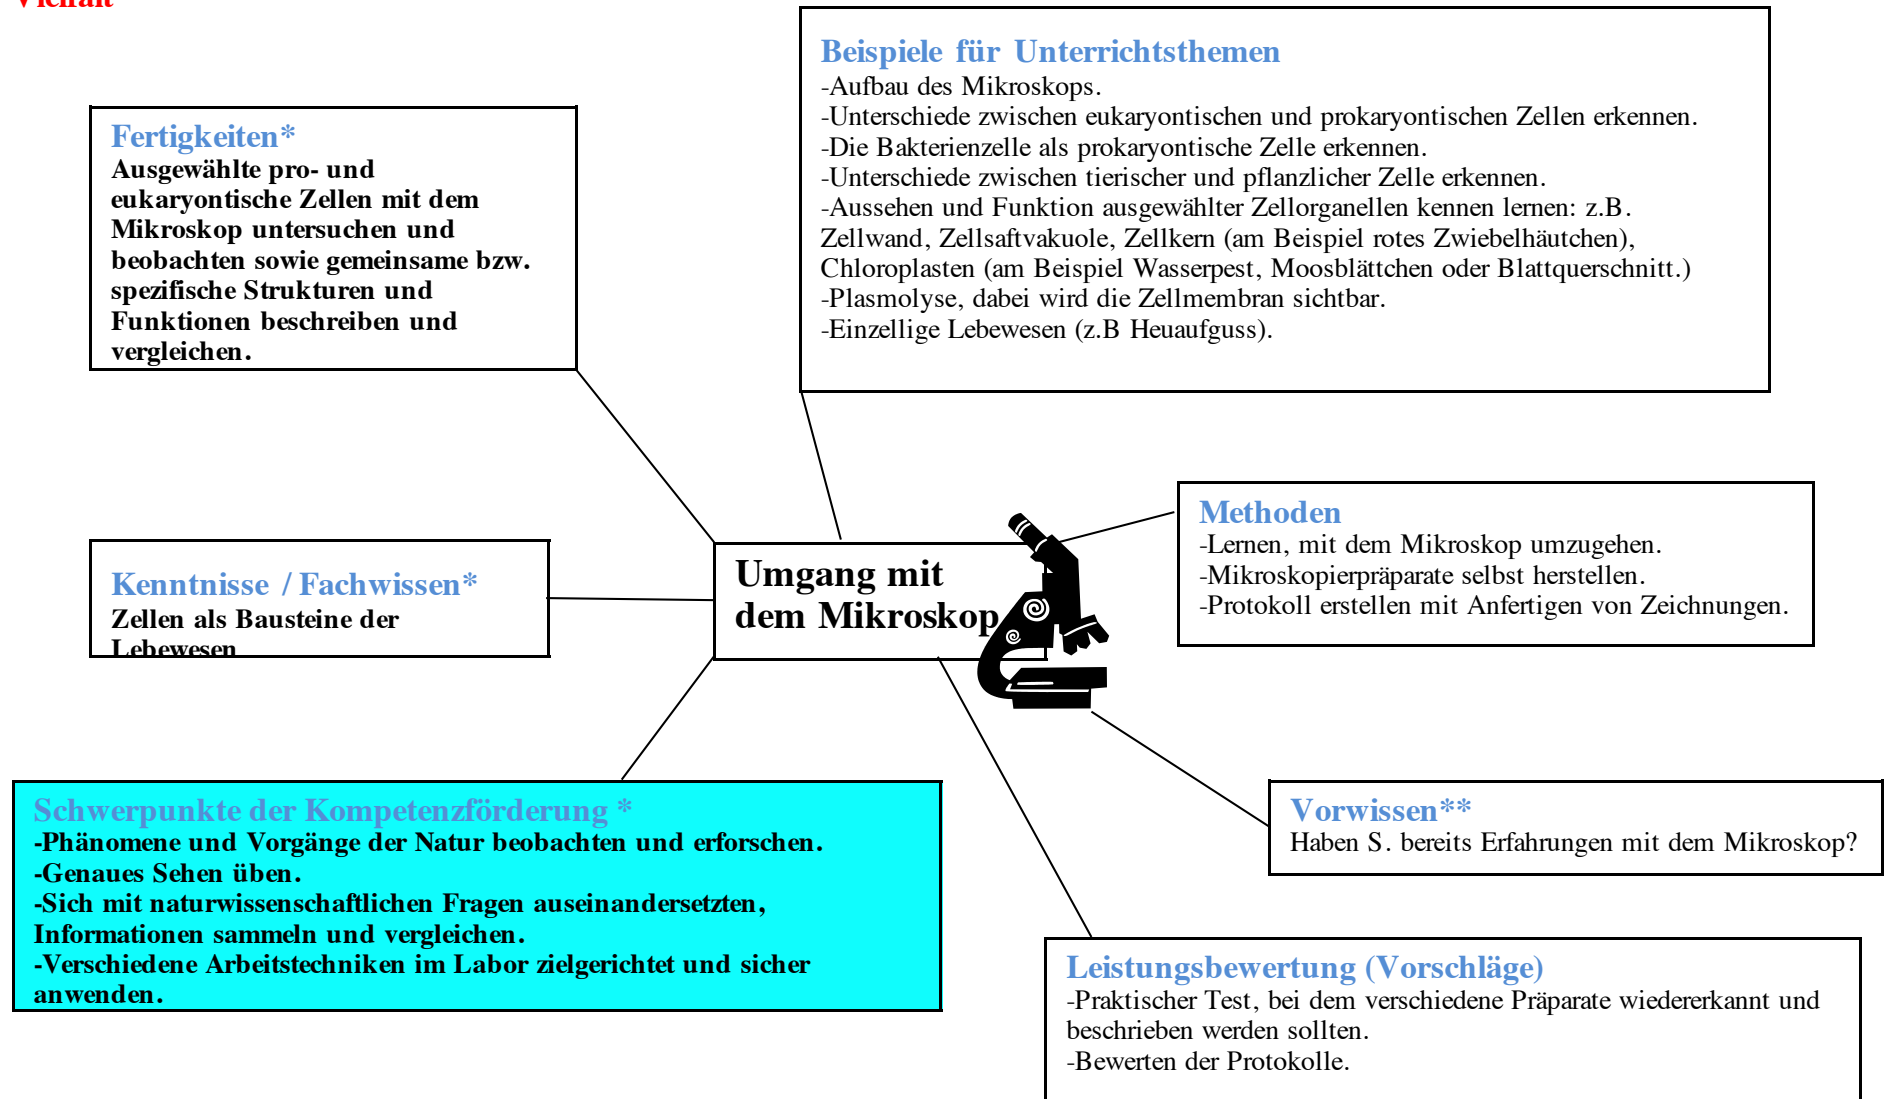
Vielfalt

Beispiele für Unterrichtsthemen
-Aufbau des Mikroskops.
-Unterschiede zwischen eukaryontischen und prokaryontischen Zellen erkennen.
-Die Bakterienzelle als prokaryontische Zelle erkennen.
-Unterschiede zwischen tierischer und pflanzlicher Zelle erkennen.
-Aussehen und Funktion ausgewählter Zellorganellen kennen lernen: z.B. Zellwand, Zellsaftvakuole, Zellkern (am Beispiel rotes Zwiebelhäutchen), Chloroplasten (am Beispiel Wasserpest, Moosblättchen oder Blattquerschnitt.)
-Plasmolyse, dabei wird die Zellmembran sichtbar.
-Einzellige Lebewesen (z.B Heuaufguss).

Fertigkeiten*
Ausgewählte pro- und eukaryontische Zellen mit dem Mikroskop untersuchen und beobachten sowie gemeinsame bzw. spezifische Strukturen und Funktionen beschreiben und vergleichen.

Kenntnisse / Fachwissen*
Zellen als Bausteine der Lebewesen

Umgang mit dem Mikroskop

Methoden
-Lernen, mit dem Mikroskop umzugehen.
-Mikroskopierpräparate selbst herstellen.
-Protokoll erstellen mit Anfertigen von Zeichnungen.

Vorwissen**
Haben S. bereits Erfahrungen mit dem Mikroskop?

Schwerpunkte der Kompetenzförderung *
-Phänomene und Vorgänge der Natur beobachten und erforschen.
-Genaues Sehen üben.
-Sich mit naturwissenschaftlichen Fragen auseinandersetzten, Informationen sammeln und vergleichen.
-Verschiedene Arbeitstechniken im Labor zielgerichtet und sicher anwenden.

Leistungsbewertung (Vorschläge)
-Praktischer Test, bei dem verschiedene Präparate wiedererkannt und beschrieben werden sollten.
-Bewerten der Protokolle.